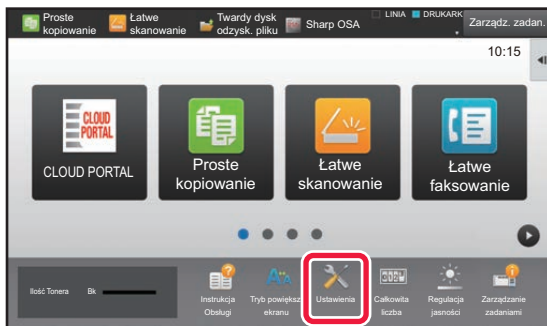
Proste kopiowanie
Łatwe skanowanie
Twardy dysk odzysk. pliku
Sharp OSA
LINIA
DRUKARK
Zarządz. zadan.
10:15

CLOUD PORTAL
CLOUD PORTAL
Proste kopiowanie
Łatwe skanowanie
Łatwe faksowanie

Ilość Tonera
Bk
Instrukcja Obsługi
Tryb powiększ. ekranu
Ustawienia
Całkowita liczba
Regulacja jasności
Zarządzanie zadaniami